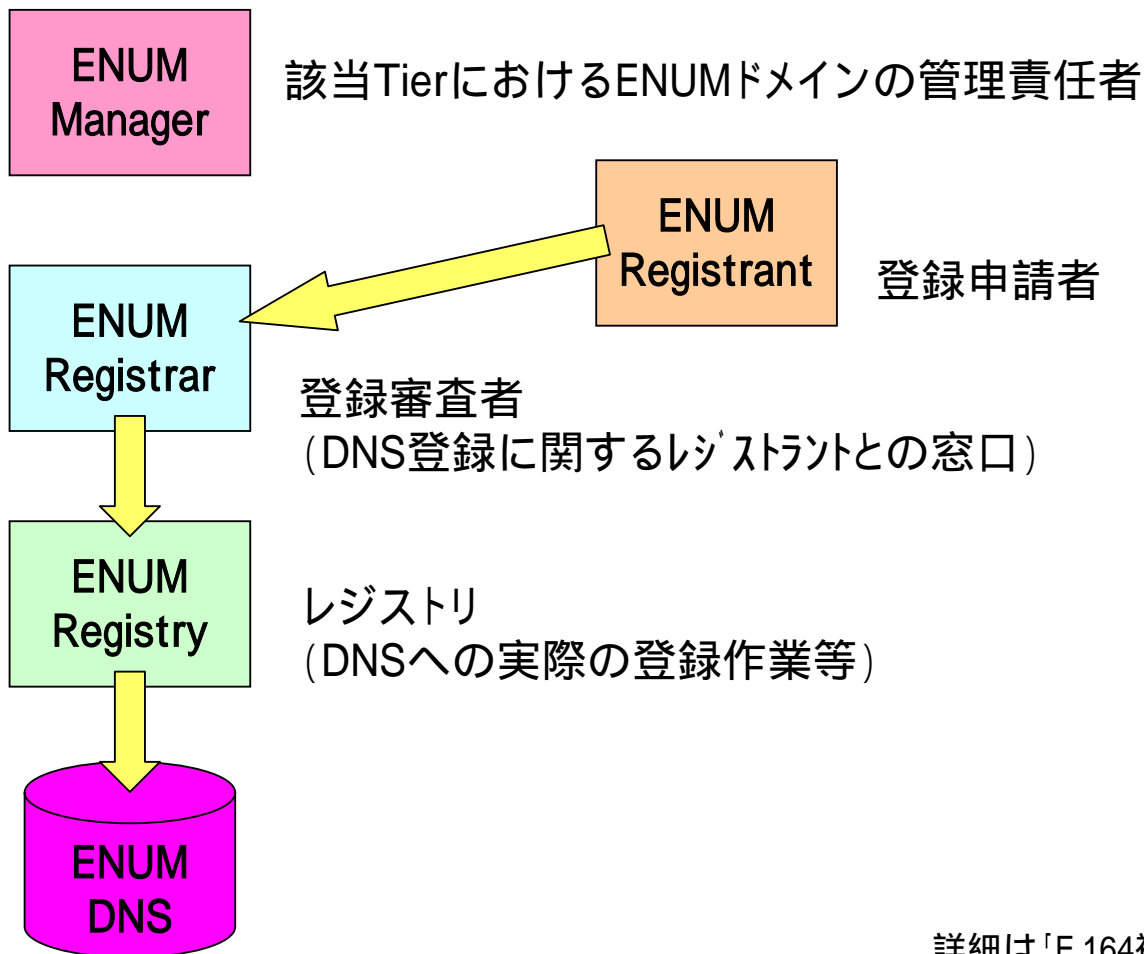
ENUM Manager

該当TierにおけるENUMドメインの管理責任者

ENUM Registrant

登録申請者

ENUM Registrar

登録審査者
(DNS登録に関するレジストラントとの窓口)

ENUM Registry

レジストリ
(DNSへの実際の登録作業等)

ENUM DNS

詳細は「E.164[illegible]